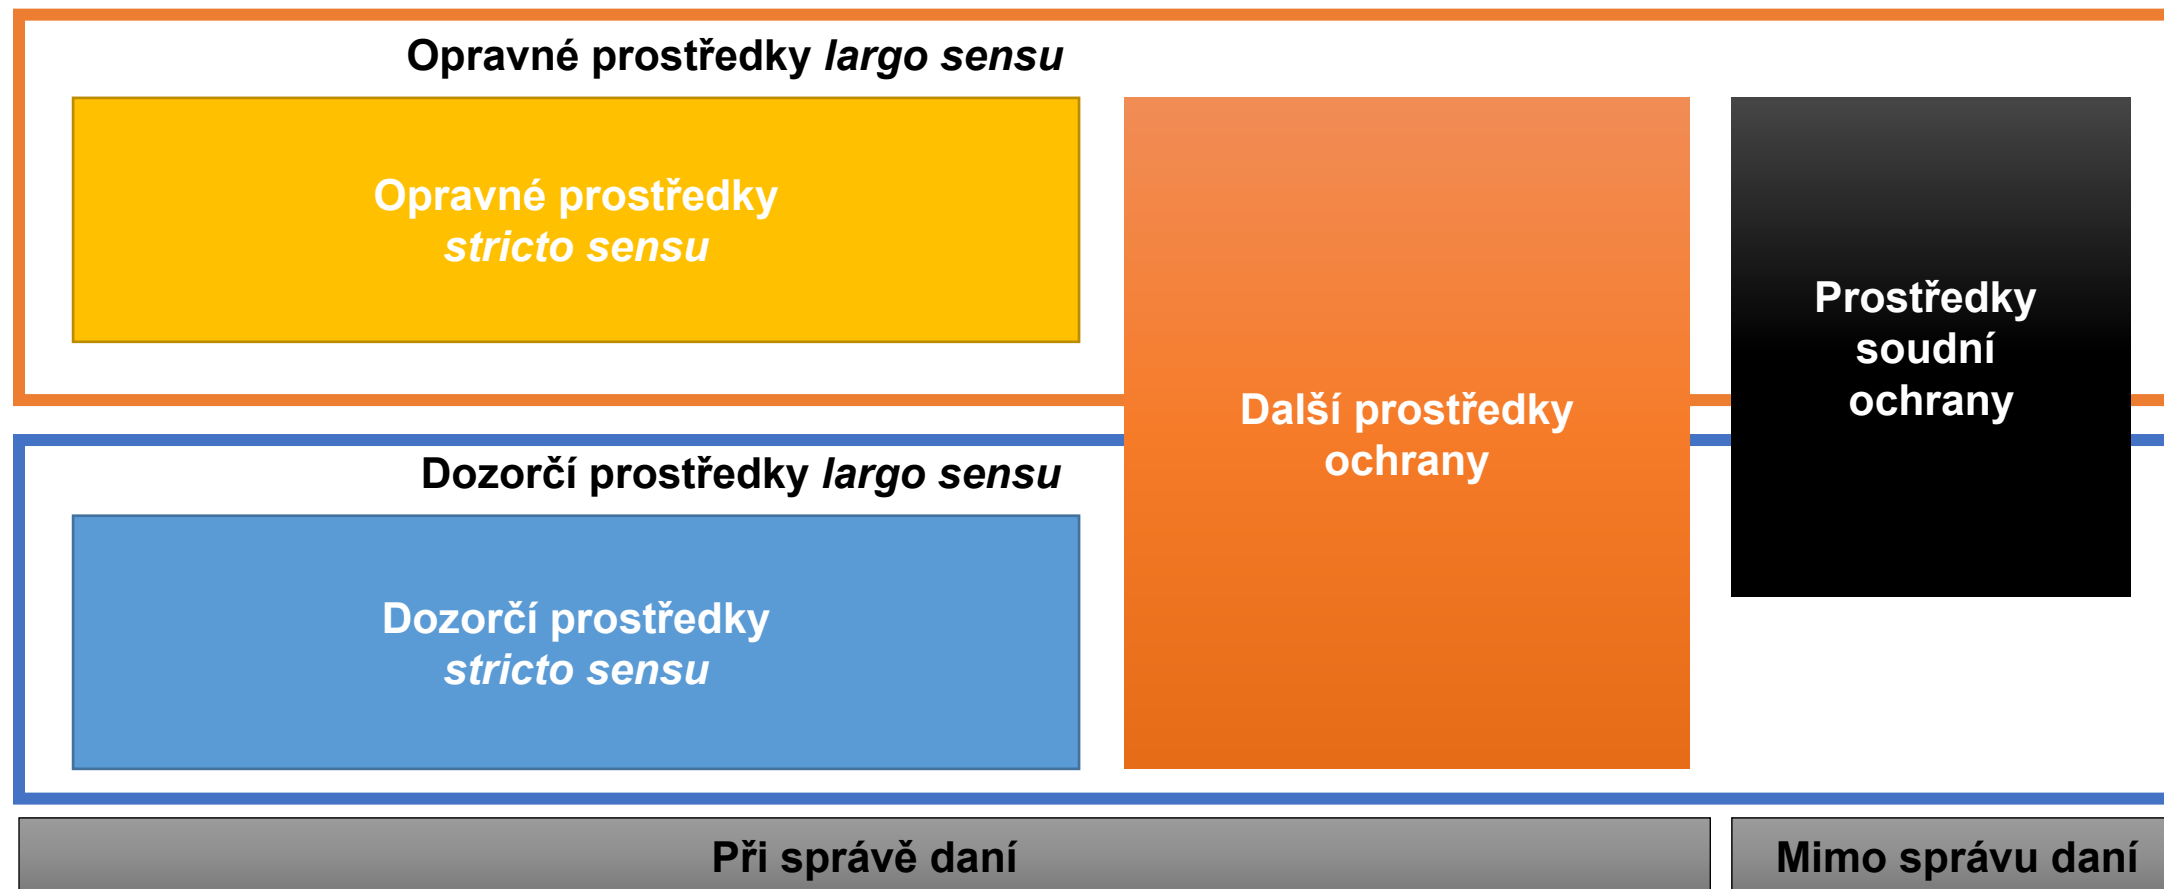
Opravné prostředky *largo sensu*

Opravné prostředky *stricto sensu*

Další prostředky ochrany

Prostředky soudní ochrany

Dozorčí prostředky *largo sensu*

Dozorčí prostředky *stricto sensu*

Při správě daní

Mimo správu daní